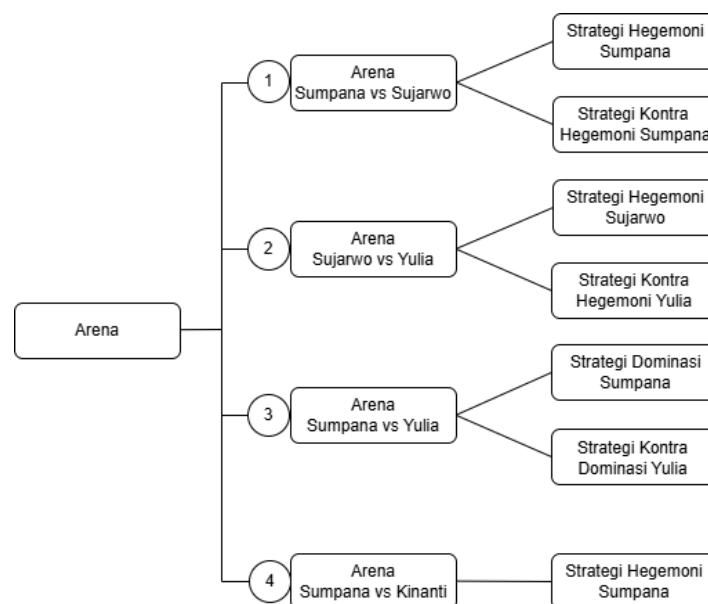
Arena

1
Arena
Sumpana vs Sujarwo

Strategi Hegemoni Sumpana

Strategi Kontra Hegemoni Sumpana

2
Arena
Sujarwo vs Yulia

Strategi Hegemoni Sujarwo

Strategi Kontra Hegemoni Yulia

3
Arena
Sumpana vs Yulia

Strategi Dominasi Sumpana

Strategi Kontra Dominasi Yulia

4
Arena
Sumpana vs Kinanti

Strategi Hegemoni Sumpana